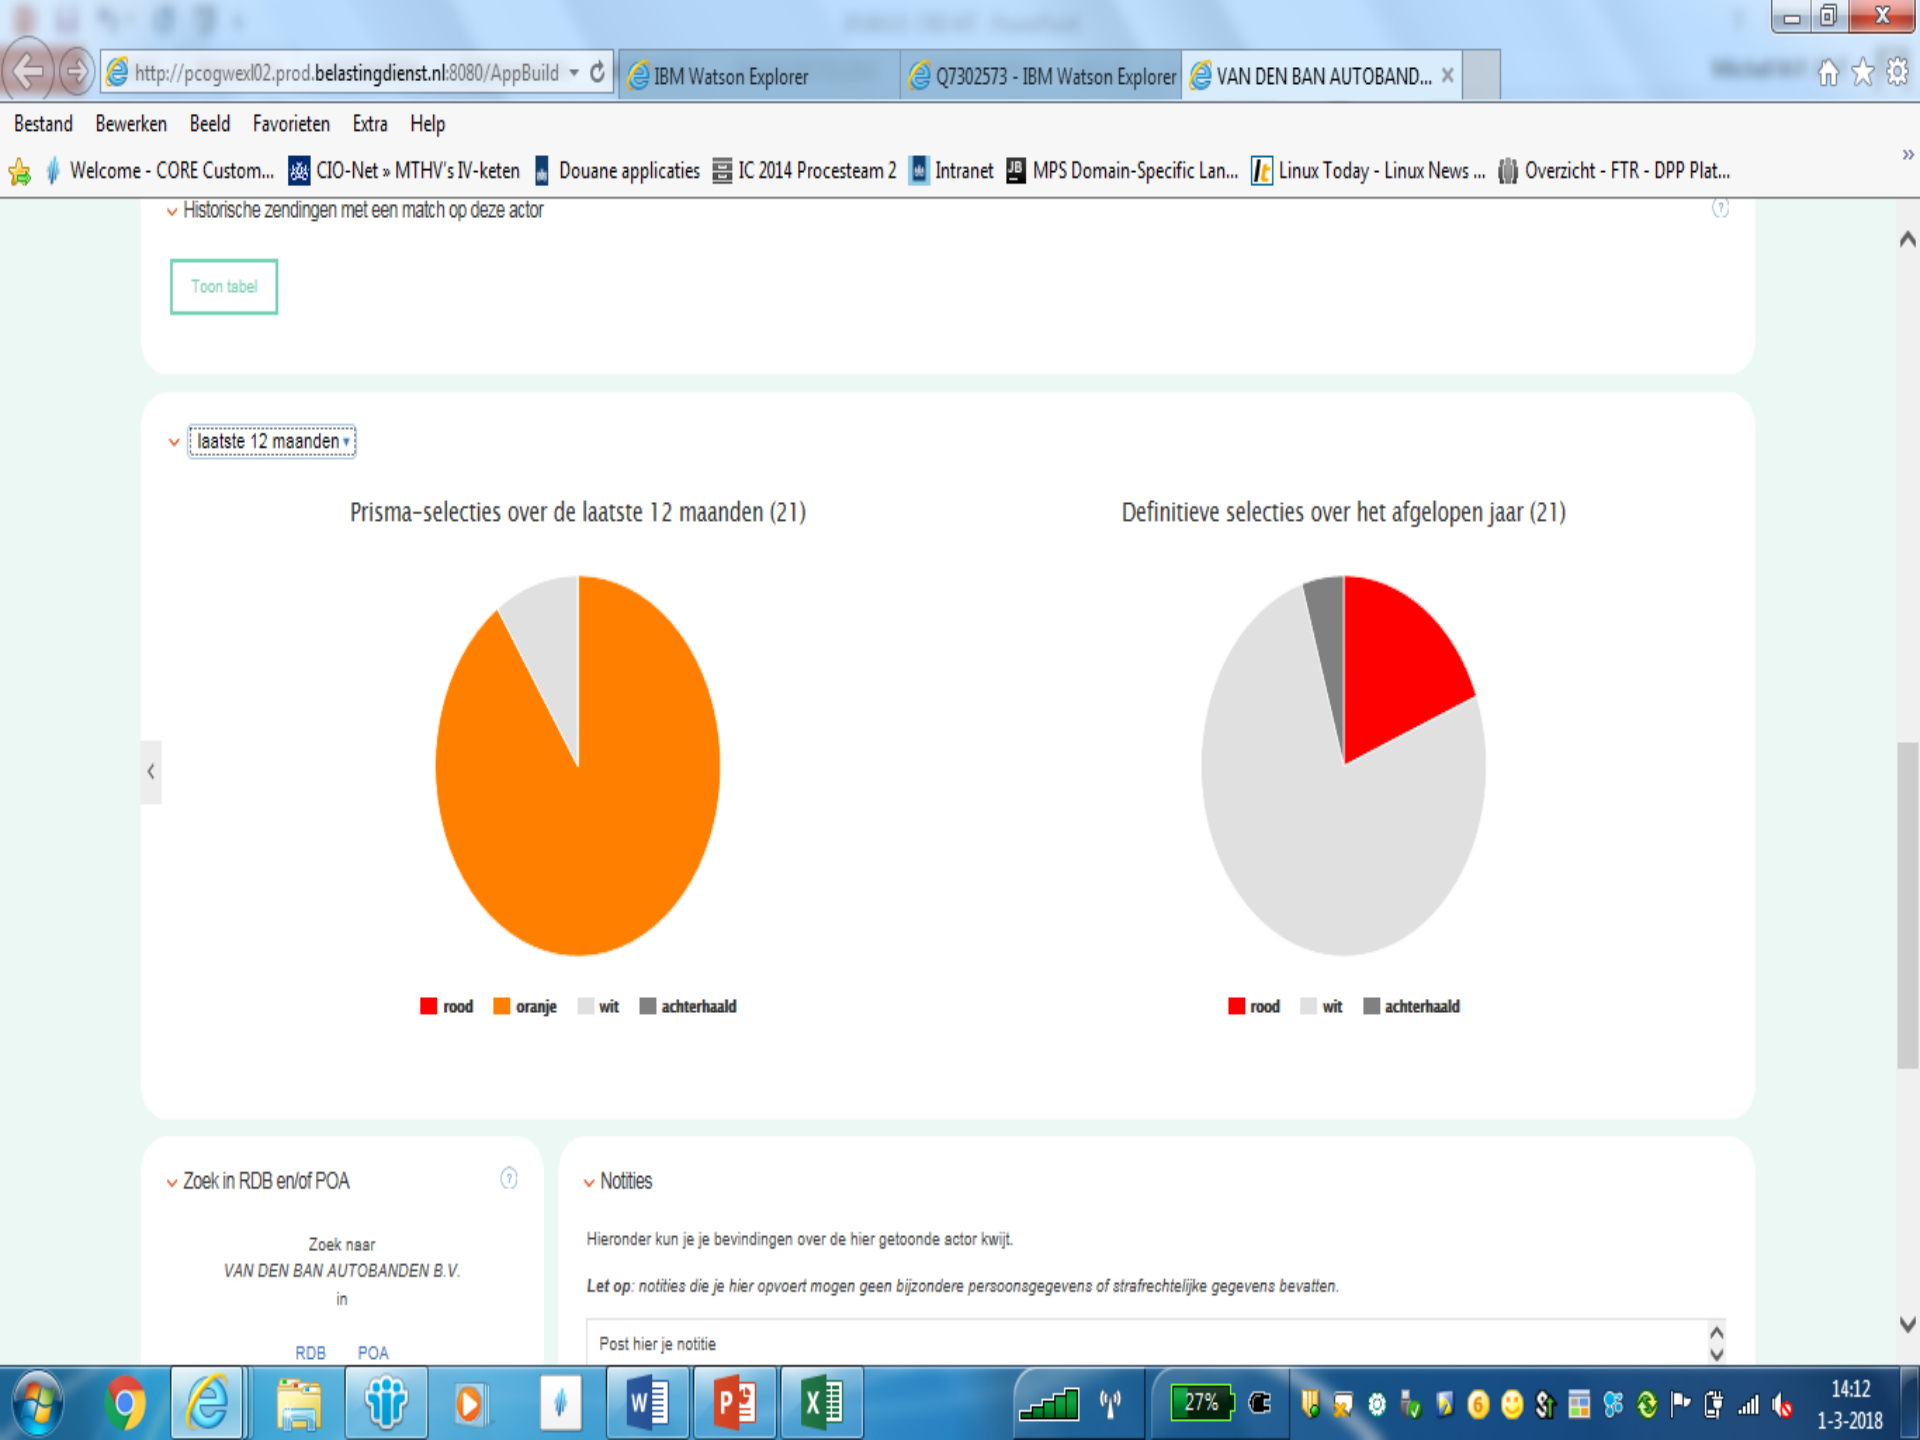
http://pcogwexl02.prod.belastingdienst.nl:8080/AppBuild
IBM Watson Explorer
Q7302573 - IBM Watson Explorer
VAN DEN BAN AUTOBAND...

Bestand Bewerken Beeld Favorieten Extra Help

Welcome - CORE Custom... CIO-Net » MTHV's IV-keten Douane applicaties IC 2014 Procesteam 2 Intranet MPS Domain-Specific Lan... Linux Today - Linux News ... Overzicht - FTR - DPP Plat...

Historische zendingen met een match op deze actor

Toon tabel

laatste 12 maanden

Prisma-selecties over de laatste 12 maanden (21)

rood oranje wit achterhaald

Definitieve selecties over het afgelopen jaar (21)

rood wit achterhaald

Zoek in RDB en/of POA

Zoek naar
VAN DEN BAN AUTOBANDEN B.V.
in

RDB POA

Notities

Hieronder kun je je bevindingen over de hier getoonde actor kwijt.

Let op: notities die je hier opvoert mogen geen bijzondere persoonsgegevens of strafrechtelijke gegevens bevatten.

Post hier je notitie

27%

14:12
1-3-2018